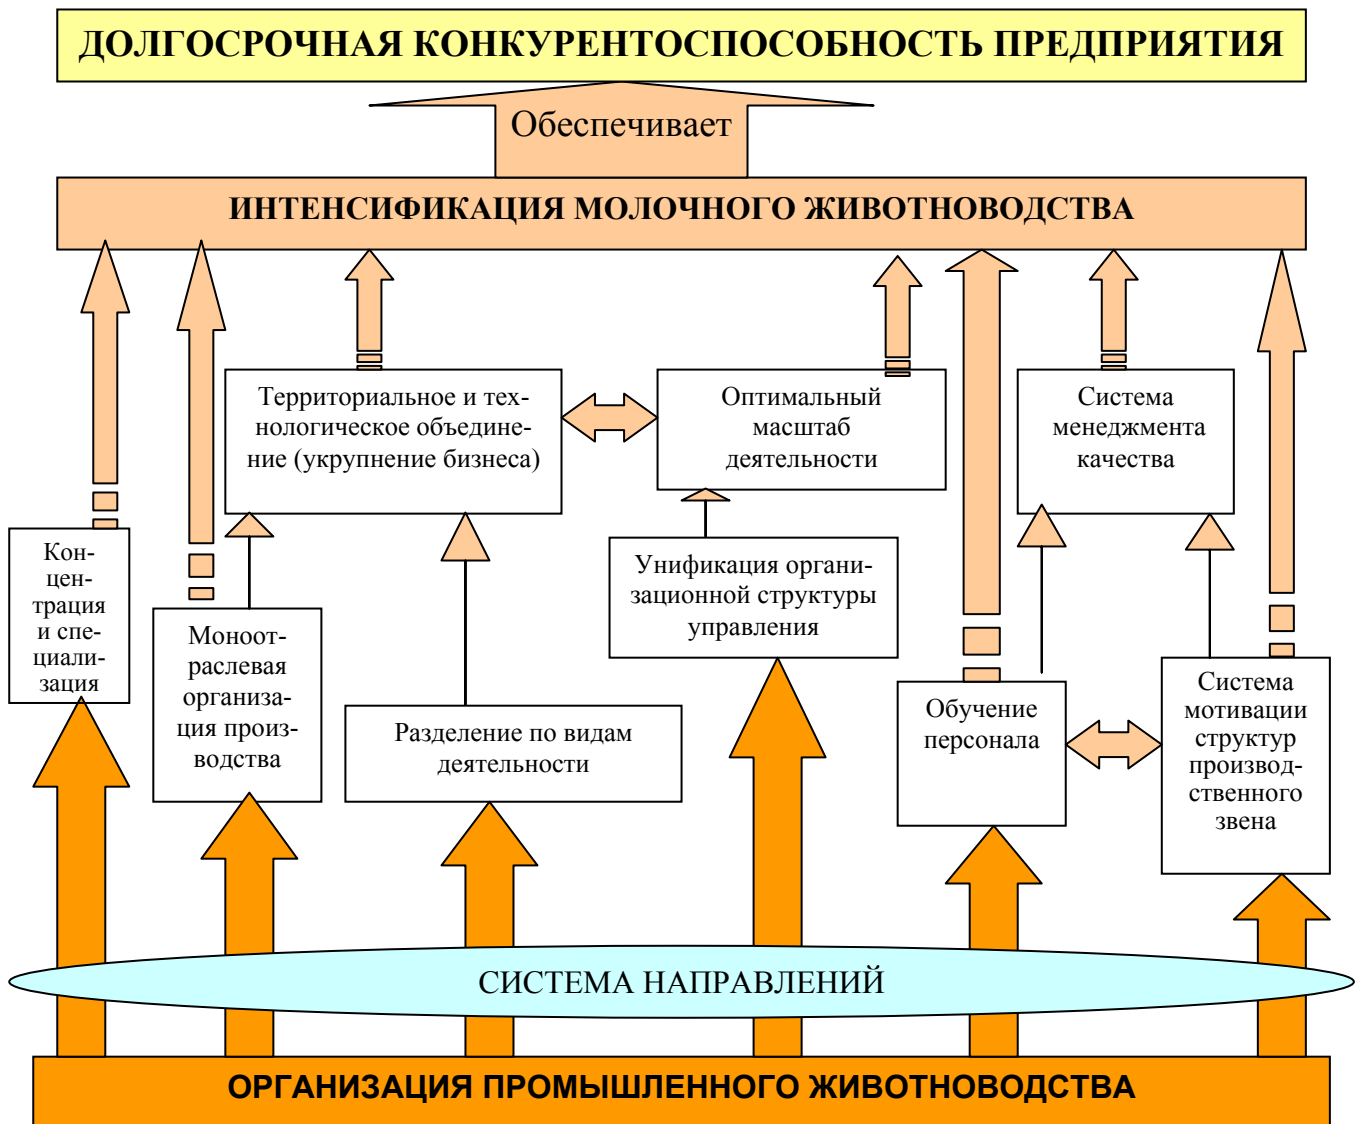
ДОЛГОСРОЧНАЯ КОНКУРЕНТОСПОСОБНОСТЬ ПРЕДПРИЯТИЯ

Обеспечивает

ИНТЕНСИФИКАЦИЯ МОЛОЧНОГО ЖИВОТНОВОДСТВА

Территориальное и технологическое объединение (укрупнение бизнеса)

Оптимальный масштаб деятельности

Система менеджмента качества

Концентрация и специализация

Моноотраслевая организация производства

Унификация организационной структуры управления

Разделение по видам деятельности

Обучение персонала

Система мотивации структур производственного звена

СИСТЕМА НАПРАВЛЕНИЙ

ОРГАНИЗАЦИЯ ПРОМЫШЛЕННОГО ЖИВОТНОВОДСТВА